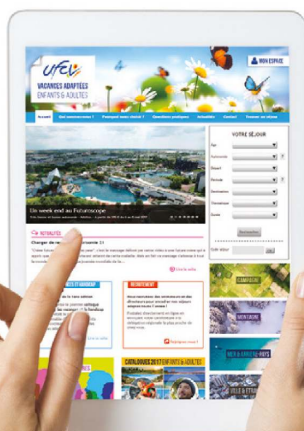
ufcv
VACANCES ADAPTÉES
ENFANTS & ADULTES

MON ESPACE

Accueil

Un week end au Futuroscope

VOTRE SÉJOUR

NOUVEAUTÉS

RECRUTEMENT

CATALOGUES 2017 ENFANTS & ADULTES

CAMPAGNE

MONTAGNE

MER & ARRIÈRE-PAYS

VILLE & TOURISME